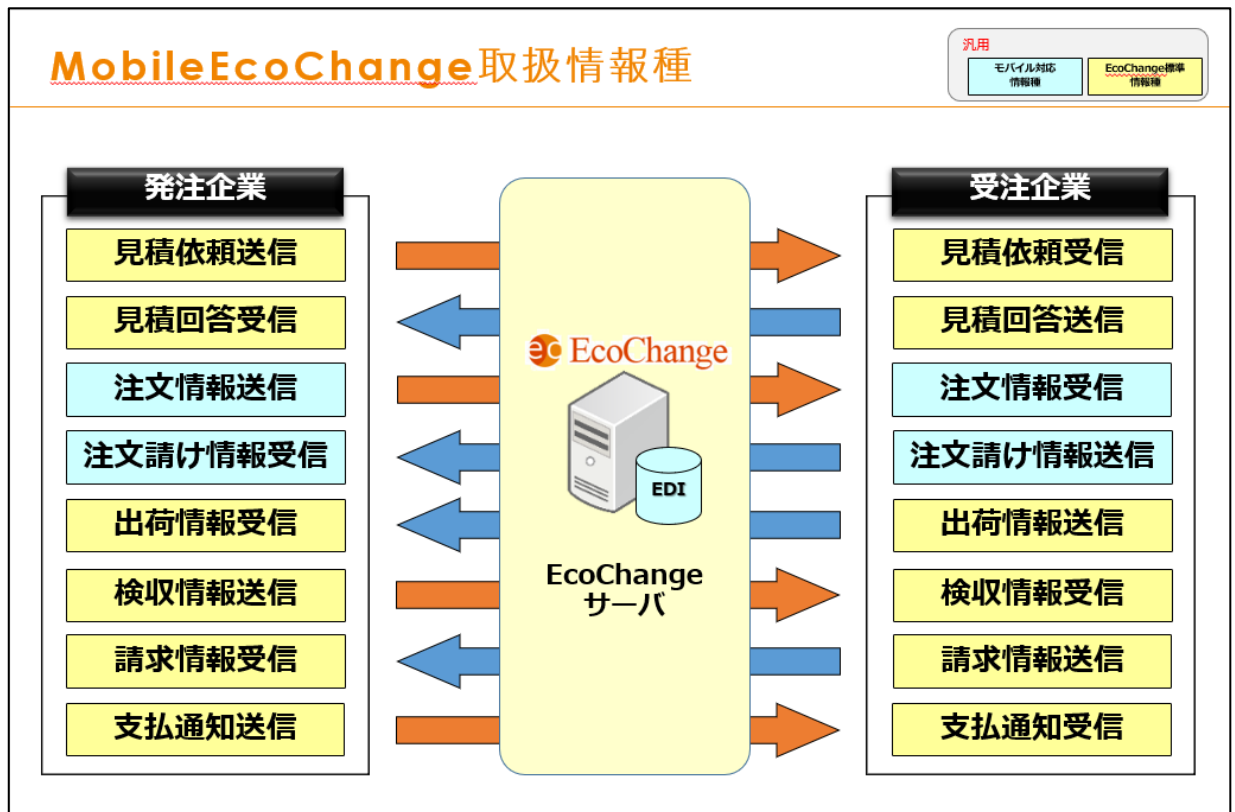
MobileEcoChange取扱情報種

汎用

モバイル対応情報種

EcoChange標準情報種

発注企業

見積依頼送信

見積回答受信

注文情報送信

注文請け情報受信

出荷情報受信

検収情報送信

請求情報受信

支払通知送信

ec EcoChange

EDI

EcoChange
サーバ

受注企業

見積依頼受信

見積回答送信

注文情報受信

注文請け情報送信

出荷情報送信

検収情報受信

請求情報送信

支払通知受信